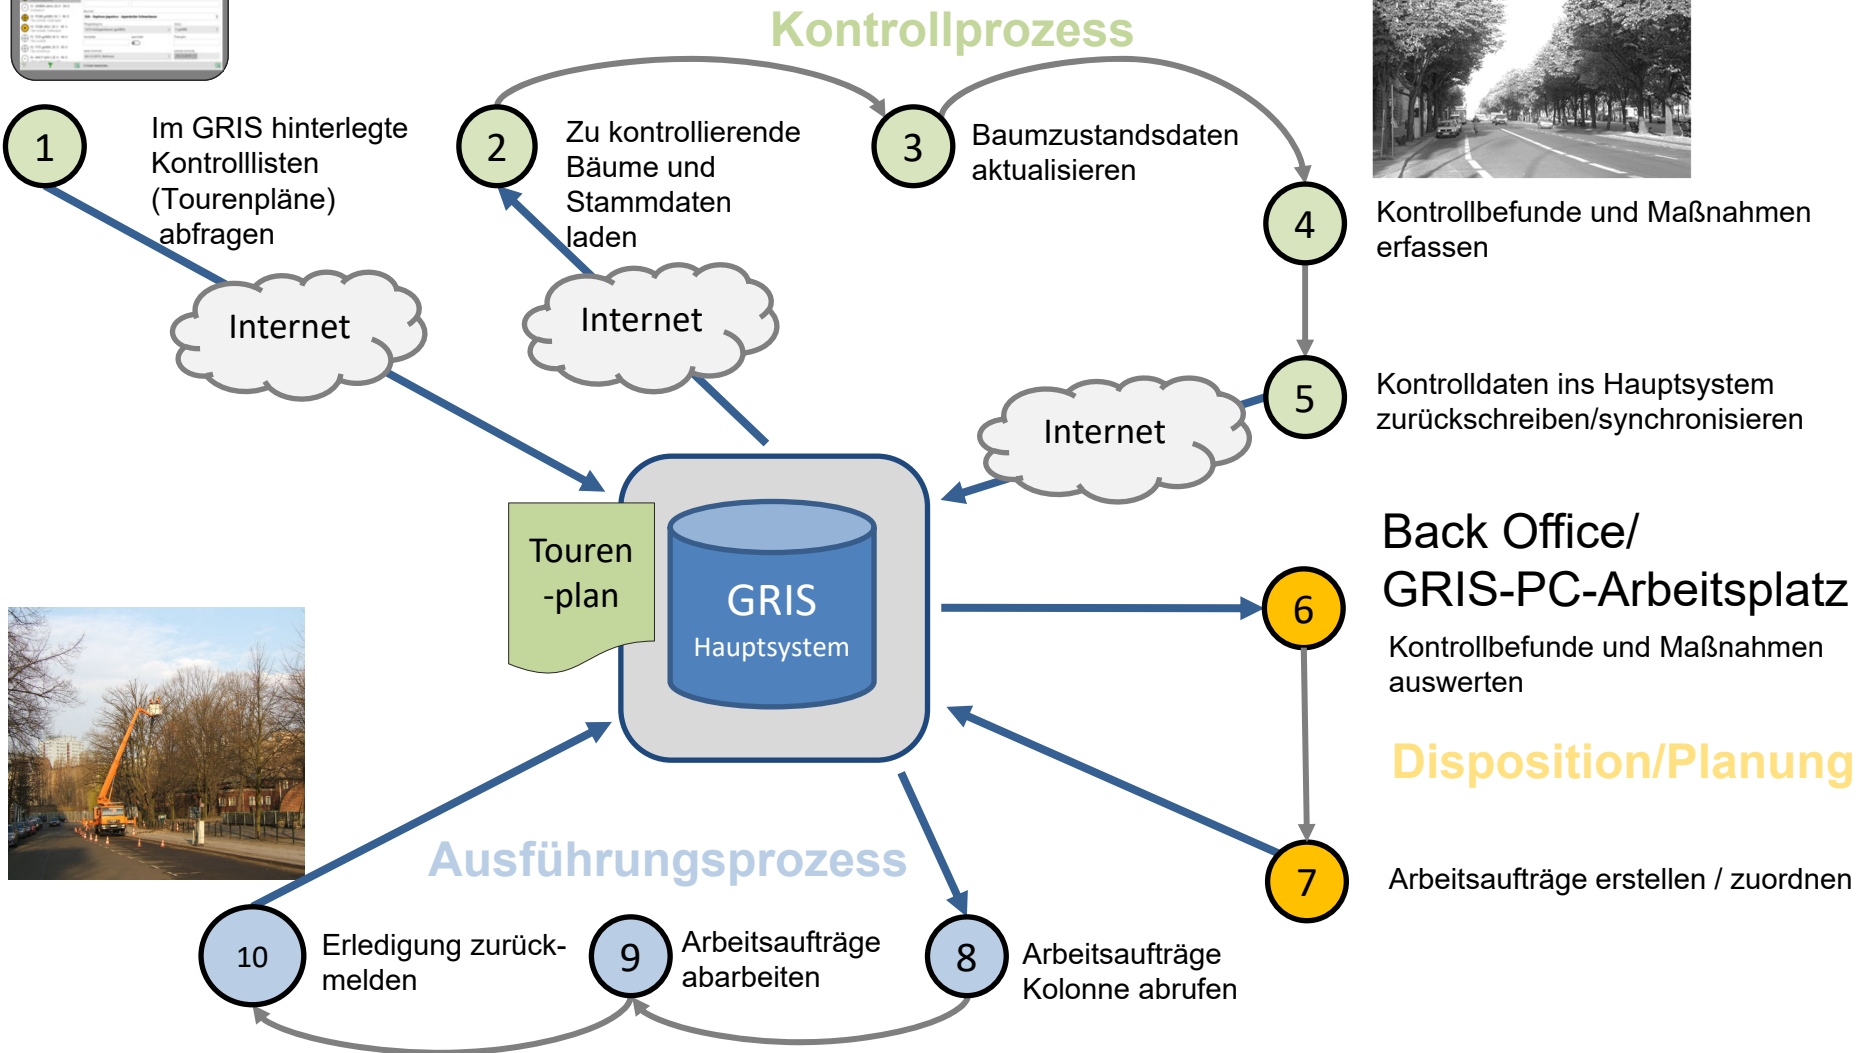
Kontrollprozess

1
Im GRIS hinterlegte Kontrolllisten (Tourenpläne) abfragen

2
Zu kontrollierende Bäume und Stammdaten laden

3
Baumzustandsdaten aktualisieren

4
Kontrollbefunde und Maßnahmen erfassen

Internet

Internet

5
Kontrolldaten ins Hauptsystem zurückschreiben/synchronisieren

Internet

Touren -plan

GRIS
Hauptsystem

Back Office/ GRIS-PC-Arbeitsplatz

6
Kontrollbefunde und Maßnahmen auswerten

Disposition/Planung

7
Arbeitsaufträge erstellen / zuordnen

Ausführungsprozess

10
Erledigung zurückmelden

9
Arbeitsaufträge abarbeiten

8
Arbeitsaufträge Kolonne abrufen